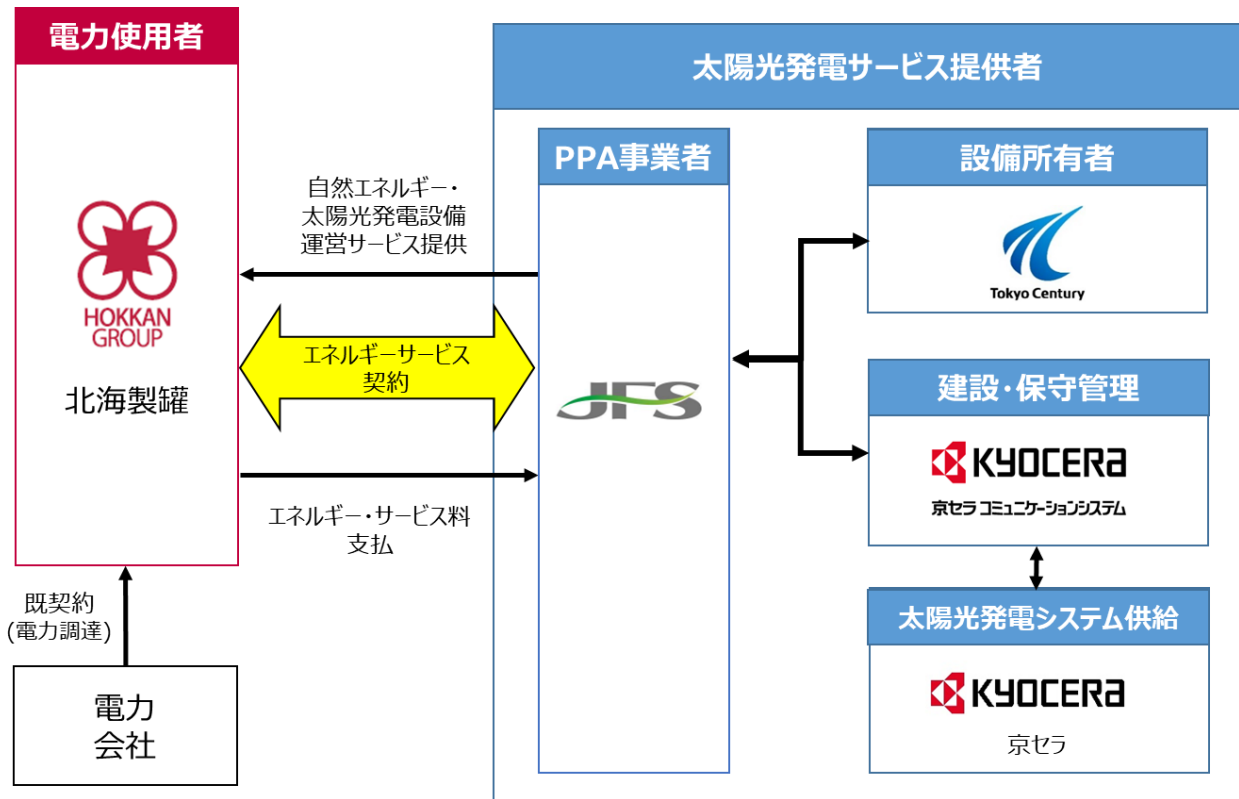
電力使用者

HOKKAN GROUP

北海製罐

太陽光発電サービス提供者

PPA事業者

JFS

設備所有者

Tokyo Century

建設·保守管理

KYOCERA

京セラ コミュニケーションシステム

太陽光発電システム供給

KYOCERA

京セラ

自然エネルギー・太陽光発電設備運営サービス提供

エネルギーサービス契約

エネルギー・サービス料支払

既契約(電力調達)

電力会社